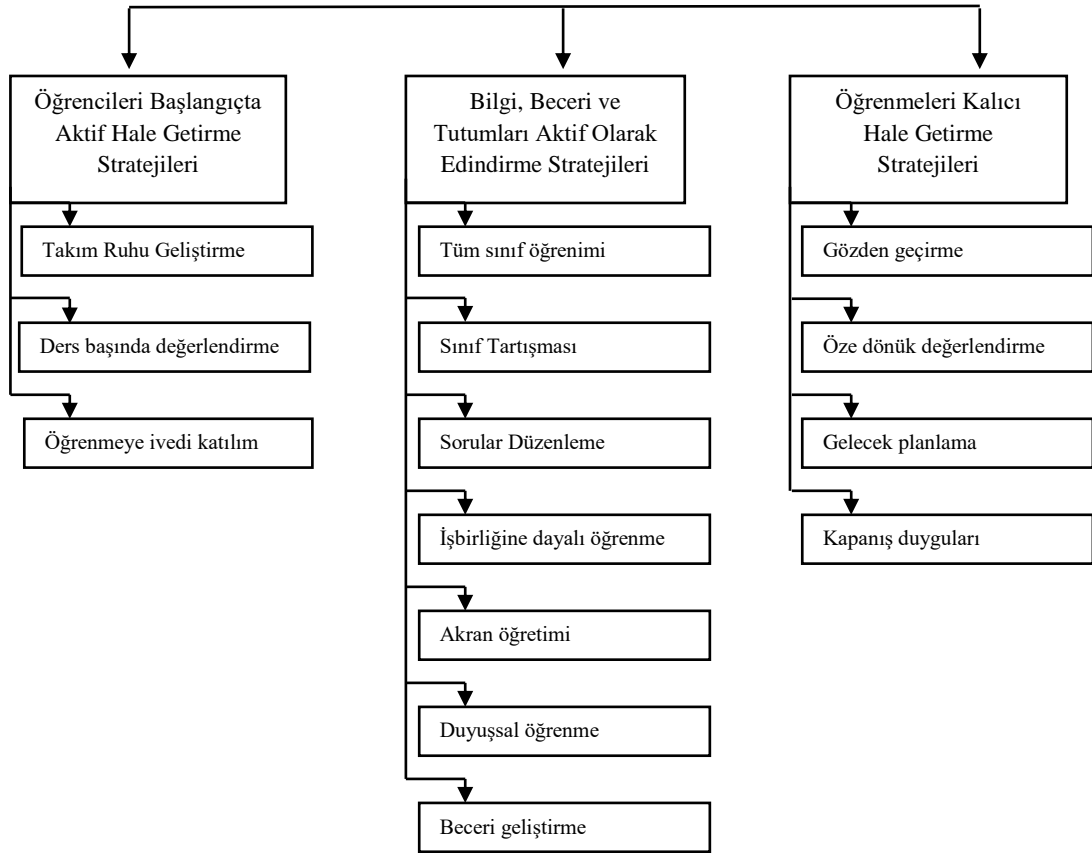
Öğrencileri Başlangıçta Aktif Hale Getirme Stratejileri

Takım Ruhu Geliştirme

Ders başında değerlendirme

Öğrenmeye ivedi katılım

Bilgi, Beceri ve Tutumları Aktif Olarak Edindirme Stratejileri

Tüm sınıf öğrenimi

Sınıf Tartışması

Sorular Düzenleme

İşbirliğine dayalı öğrenme

Akran öğretimi

Duyuşsal öğrenme

Beceri geliştirme

Öğrenmeleri Kalıcı Hale Getirme Stratejileri

Gözden geçirme

Öze dönük değerlendirme

Gelecek planlama

Kapanış duyguları